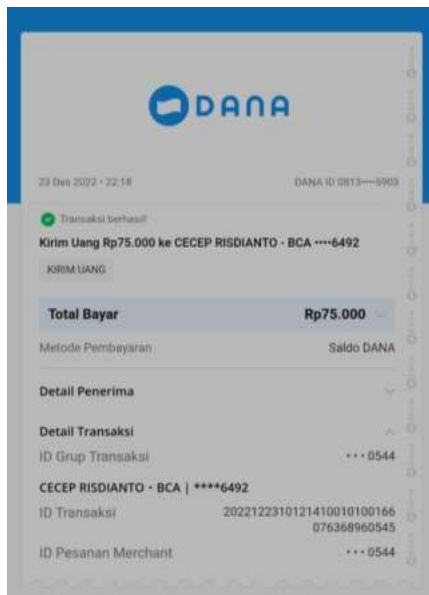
DANA

23 Des 2022 • 22:18

DANA ID 0813••••5903

Transaksi berhasil!

Kirim Uang Rp75.000 ke CECEP RISDIANTO - BCA ••••6492

KIRIM UANG

Total Bayar

Rp75.000

Metode Pembayaran

Saldo DANA

Detail Penerima

Detail Transaksi

ID Grup Transaksi

• • • 0544

CECEP RISDIANTO • BCA | ****6492

ID Transaksi

2022122310121410010100166076368960545

ID Pesanan Merchant

• • • 0544